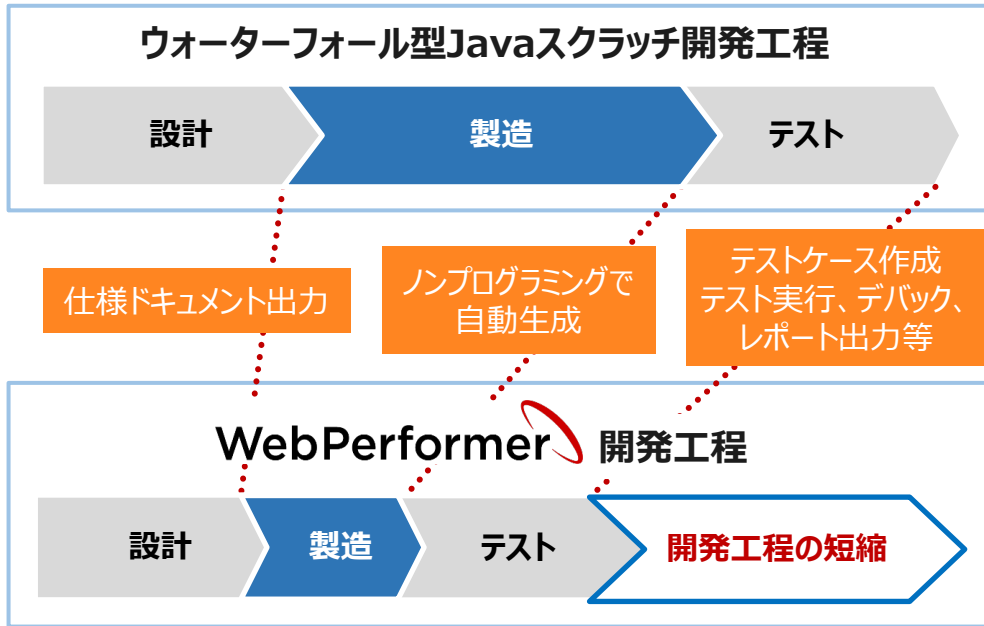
ウォーターフォール型Javaスクラッチ開発工程

設計

製造

テスト

仕様ドキュメント出力

ノンプログラミングで自動生成

テストケース作成
テスト実行、デバック、
レポート出力等

WebPerformer 開発工程

設計

製造

テスト

開発工程の短縮